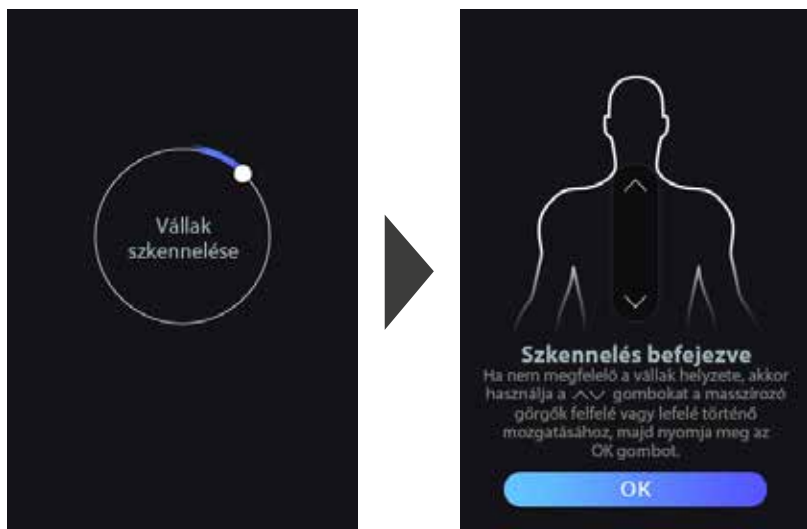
Vállak szkennelése

Szkennelés befejezve
Ha nem megfelelő a vállak helyzete, akkor használja a ⋀⋁ gombokat a masszírozó görgők felfelé vagy lefelé történő mozgatásához, majd nyomja meg az OK gombot.

OK